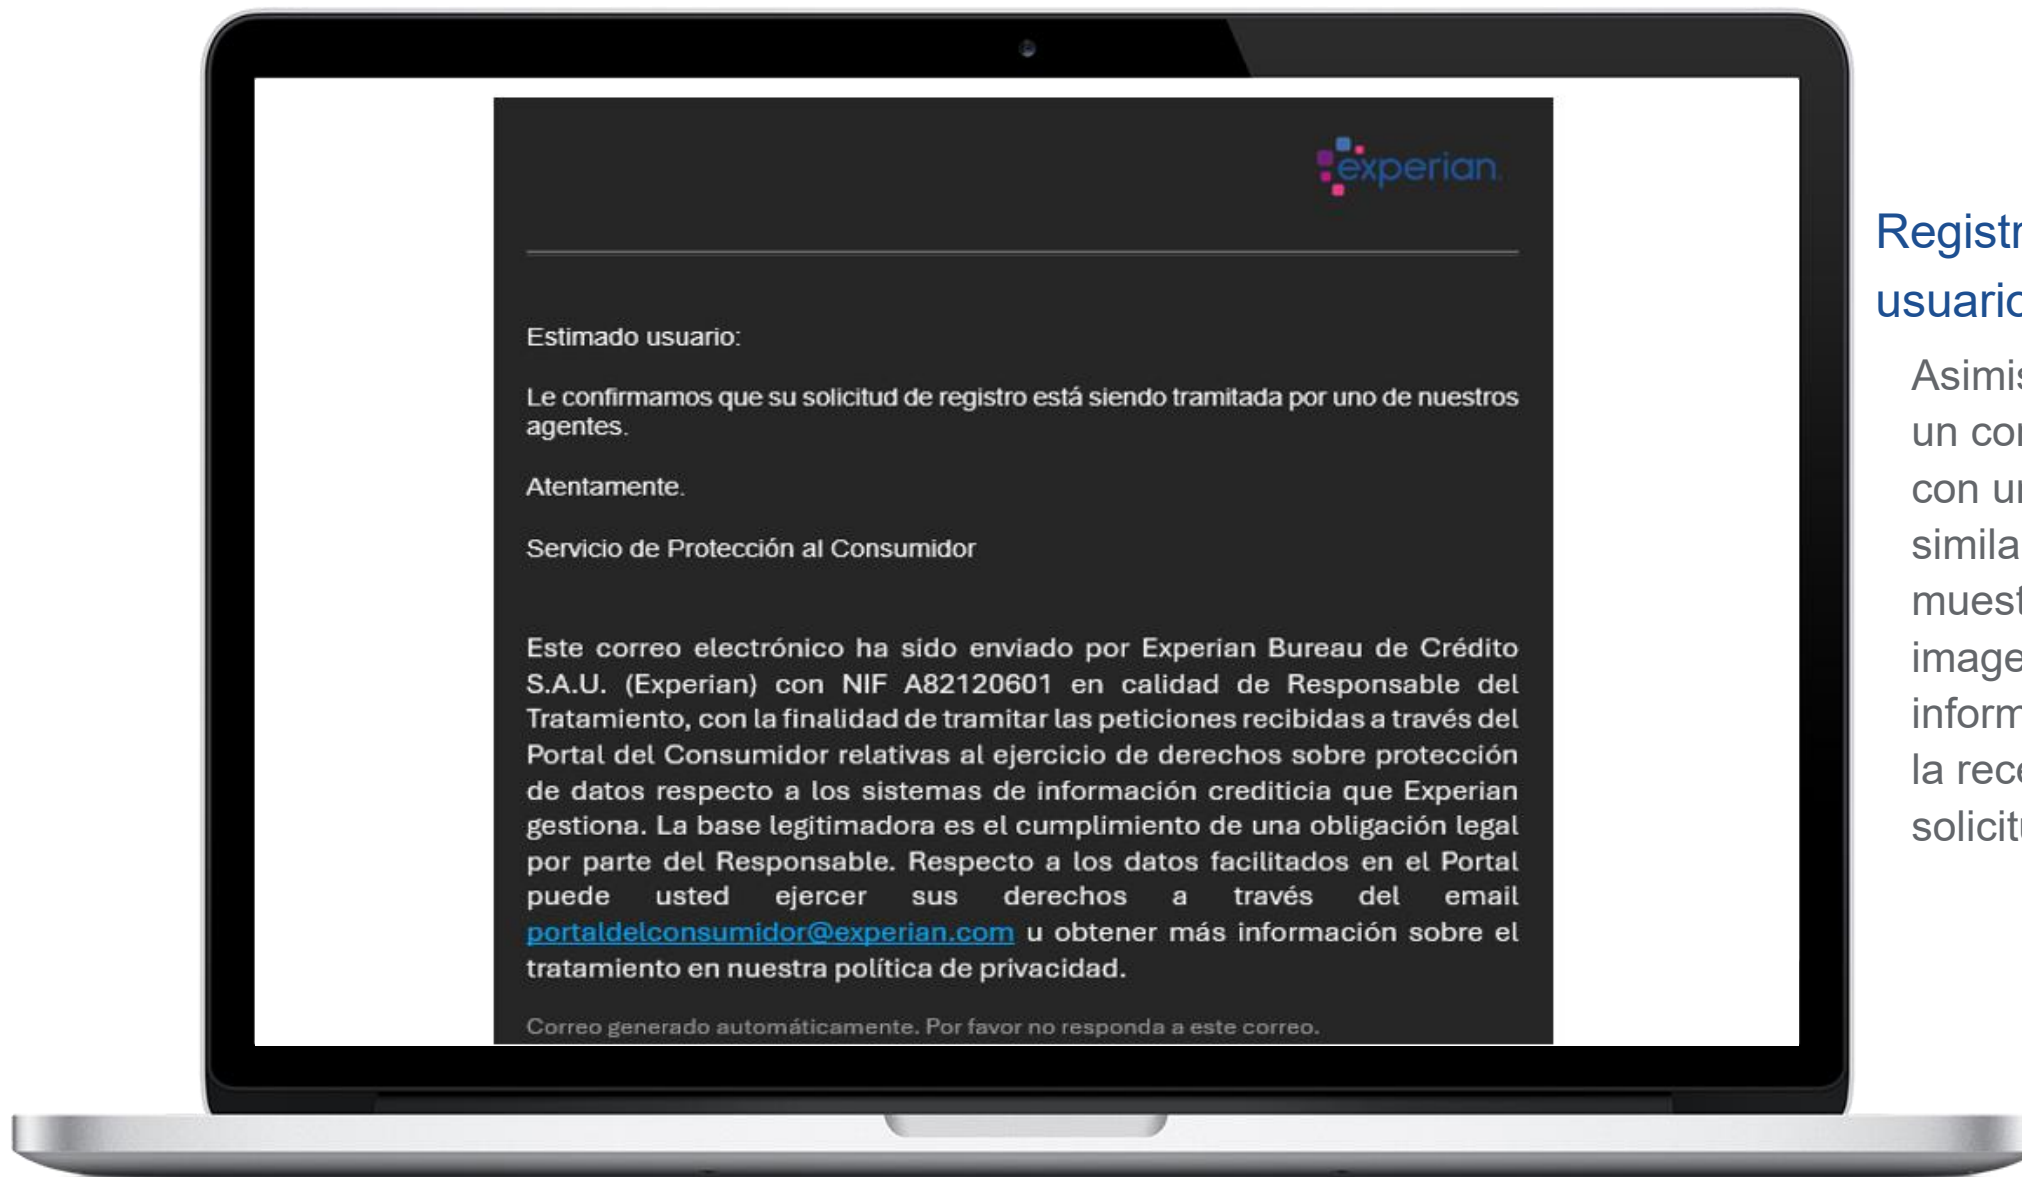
experian

Estimado usuario:

Le confirmamos que su solicitud de registro está siendo tramitada por uno de nuestros agentes.

Atentamente.

Servicio de Protección al Consumidor

Este correo electrónico ha sido enviado por Experian Bureau de Crédito S.A.U. (Experian) con NIF A82120601 en calidad de Responsable del Tratamiento, con la finalidad de tramitar las peticiones recibidas a través del Portal del Consumidor relativas al ejercicio de derechos sobre protección de datos respecto a los sistemas de información crediticia que Experian gestiona. La base legitimadora es el cumplimiento de una obligación legal por parte del Responsable. Respecto a los datos facilitados en el Portal puede usted ejercer sus derechos a través del email portaldelconsumidor@experian.com u obtener más información sobre el tratamiento en nuestra política de privacidad.

Correo generado automáticamente. Por favor no responda a este correo.

Registr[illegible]
usuari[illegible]

Asimi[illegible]
un co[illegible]
con u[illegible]
simila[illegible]
muest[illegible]
image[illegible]
inform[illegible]
la rec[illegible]
solicit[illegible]